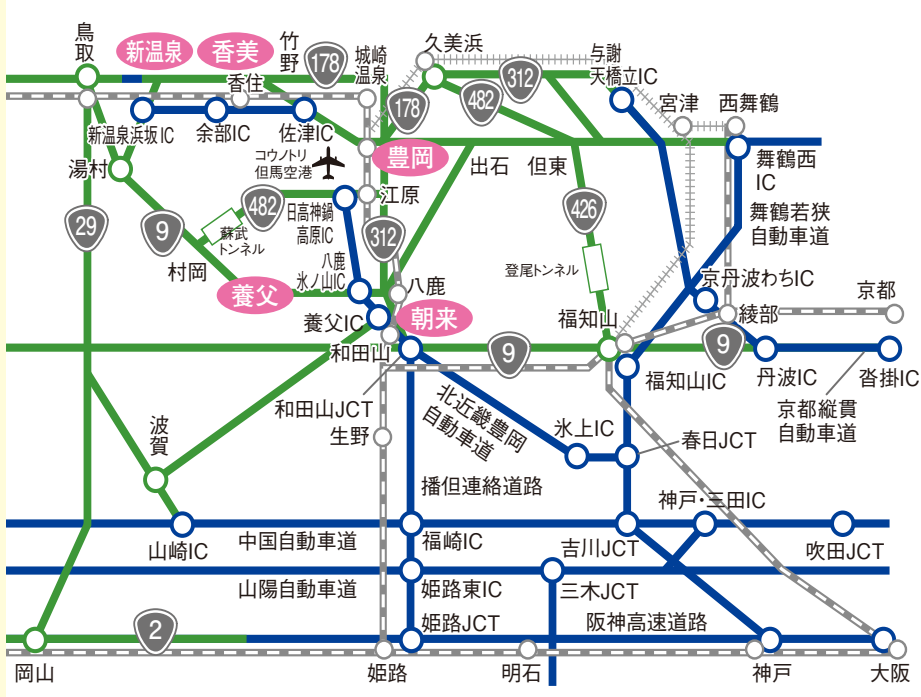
鳥取
新温泉
香美
竹野
178
城崎温泉
久美浜
与謝天橋立IC
香住
312
482
178
宮津
西舞鶴
新温泉浜坂IC
余部IC
佐津IC
豊岡
舞鶴西IC
湯村
コウノトリ但馬空港
出石
但東
江原
426
29
9
482
蘇武トンネル
日高神鍋高原IC
312
舞鶴若狭自動車道
村岡
八鹿氷ノ山IC
登尾トンネル
養父
八鹿
京丹波わちIC
京都
朝来
綾部
養父IC
福知山
和田山
9
9
福知山IC
丹波IC
沓掛IC
和田山JCT
北近畿豊岡自動車道
京都縦貫自動車道
波賀
生野
氷上IC
春日JCT
播但連絡道路
神戸・三田IC
山崎IC
中国自動車道
福崎IC
吉川JCT
吹田JCT
山陽自動車道
姫路東IC
三木JCT
姫路JCT
阪神高速道路
2
岡山
姫路
明石
神戸
大阪